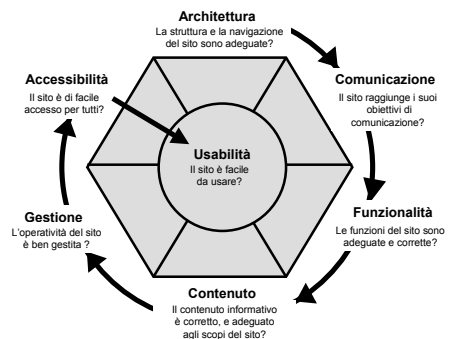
Architettura
La struttura e la navigazione del sito sono adeguate?

Comunicazione
Il sito raggiunge i suoi obiettivi di comunicazione?

Funzionalità
Le funzioni del sito sono adeguate e corrette?

Contenuto
Il contenuto informativo è corretto, e adeguato agli scopi del sito?

Gestione
L'operatività del sito è ben gestita ?

Accessibilità
Il sito è di facile accesso per tutti?

Usabilità
Il sito è facile da usare?